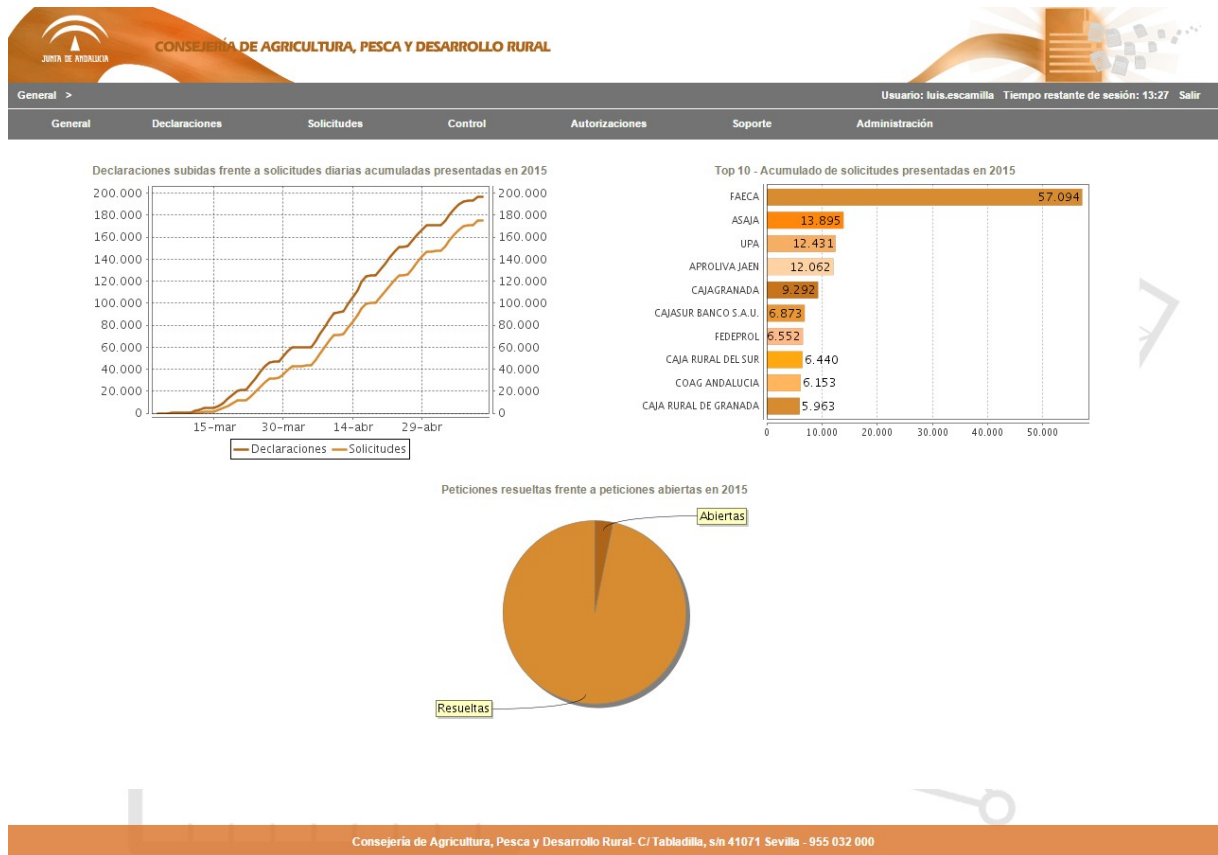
JUNTA DE ANDALUCIA

CONSEJERÍA DE AGRICULTURA, PESCA Y DESARROLLO RURAL

General >

Usuario: luis.escamilla Tiempo restante de sesión: 13:27 Salir

General Declaraciones Solicitudes Control Autorizaciones Soporte Administración

Declaraciones subidas frente a solicitudes diarias acumuladas presentadas en 2015

200.000
180.000
160.000
140.000
120.000
100.000
80.000
60.000
40.000
20.000
0

15-mar 30-mar 14-abr 29-abr

Declaraciones Solicitudes

Top 10 - Acumulado de solicitudes presentadas en 2015

| | |
|---|---|
| FAECA | 57.094 |
| ASAJA | 13.895 |
| UPA | 12.431 |
| APROLIVA JAEN | 12.062 |
| CAJAGRANADA | 9.292 |
| CAJASUR BANCO S.A.U. | 6.873 |
| FEDEPROL | 6.552 |
| CAJA RURAL DEL SUR | 6.440 |
| COAG ANDALUCIA | 6.153 |
| CAJA RURAL DE GRANADA | 5.963 |

0 10.000 20.000 30.000 40.000 50.000

Peticiones resueltas frente a peticiones abiertas en 2015

Abiertas

Resueltas

Consejería de Agricultura, Pesca y Desarrollo Rural- C/ Tabladilla, s/n 41071 Sevilla - 955 032 000